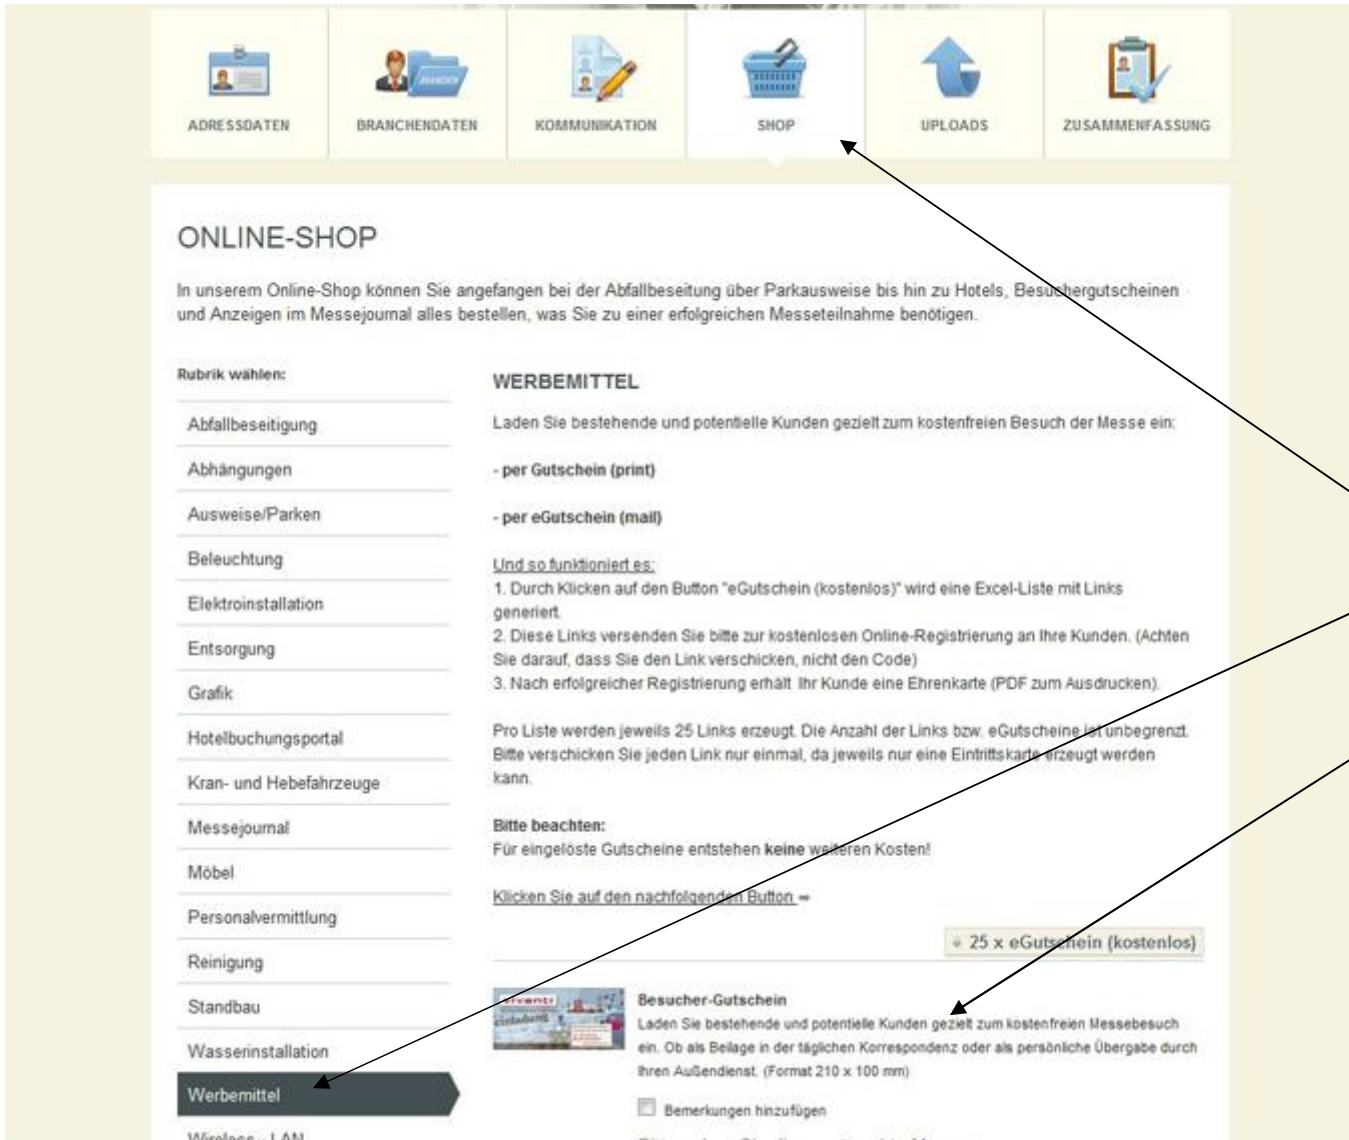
ADRESSDATEN
BRANCHENDATEN
KOMMUNIKATION
SHOP
UPLOADS
ZUSAMMENFASSUNG

ONLINE-SHOP

In unserem Online-Shop können Sie angefangen bei der Abfallbeseitung über Parkausweise bis hin zu Hotels, Besuchergutscheinen und Anzeigen im Messejournal alles bestellen, was Sie zu einer erfolgreichen Messeteilnahme benötigen.

Rubrik wählen:
Abfallbeseitigung
Abhängungen
Ausweise/Parken
Beleuchtung
Elektroinstallation
Entsorgung
Grafik
Hotelbuchungsportal
Kran- und Hebefahrzeuge
Messejournal
Möbel
Personalvermittlung
Reinigung
Standbau
Wasserinstallation
Werbemittel
Wireless - LAN

WERBEMITTEL

Laden Sie bestehende und potentielle Kunden gezielt zum kostenfreien Besuch der Messe ein:

- per Gutschein (print)

- per eGutschein (mail)

Und so funktioniert es:
1. Durch Klicken auf den Button "eGutschein (kostenlos)" wird eine Excel-Liste mit Links generiert.
2. Diese Links versenden Sie bitte zur kostenlosen Online-Registrierung an Ihre Kunden. (Achten Sie darauf, dass Sie den Link verschicken, nicht den Code)
3. Nach erfolgreicher Registrierung erhält Ihr Kunde eine Ehrenkarte (PDF zum Ausdrucken).

Pro Liste werden jeweils 25 Links erzeugt. Die Anzahl der Links bzw. eGutscheine ist unbegrenzt. Bitte verschicken Sie jeden Link nur einmal, da jeweils nur eine Eintrittskarte erzeugt werden kann.

Bitte beachten:
Für eingelöste Gutscheine entstehen keine weiteren Kosten!

Klicken Sie auf den nachfolgenden Button ⇒

25 x eGutschein (kostenlos)

Besucher-Gutschein
Laden Sie bestehende und potentielle Kunden gezielt zum kostenfreien Messebesuch ein. Ob als Beilage in der täglichen Korrespondenz oder als persönliche Übergabe durch Ihren Außendienst. (Format 210 x 100 mm)

Bemerkungen hinzufügen